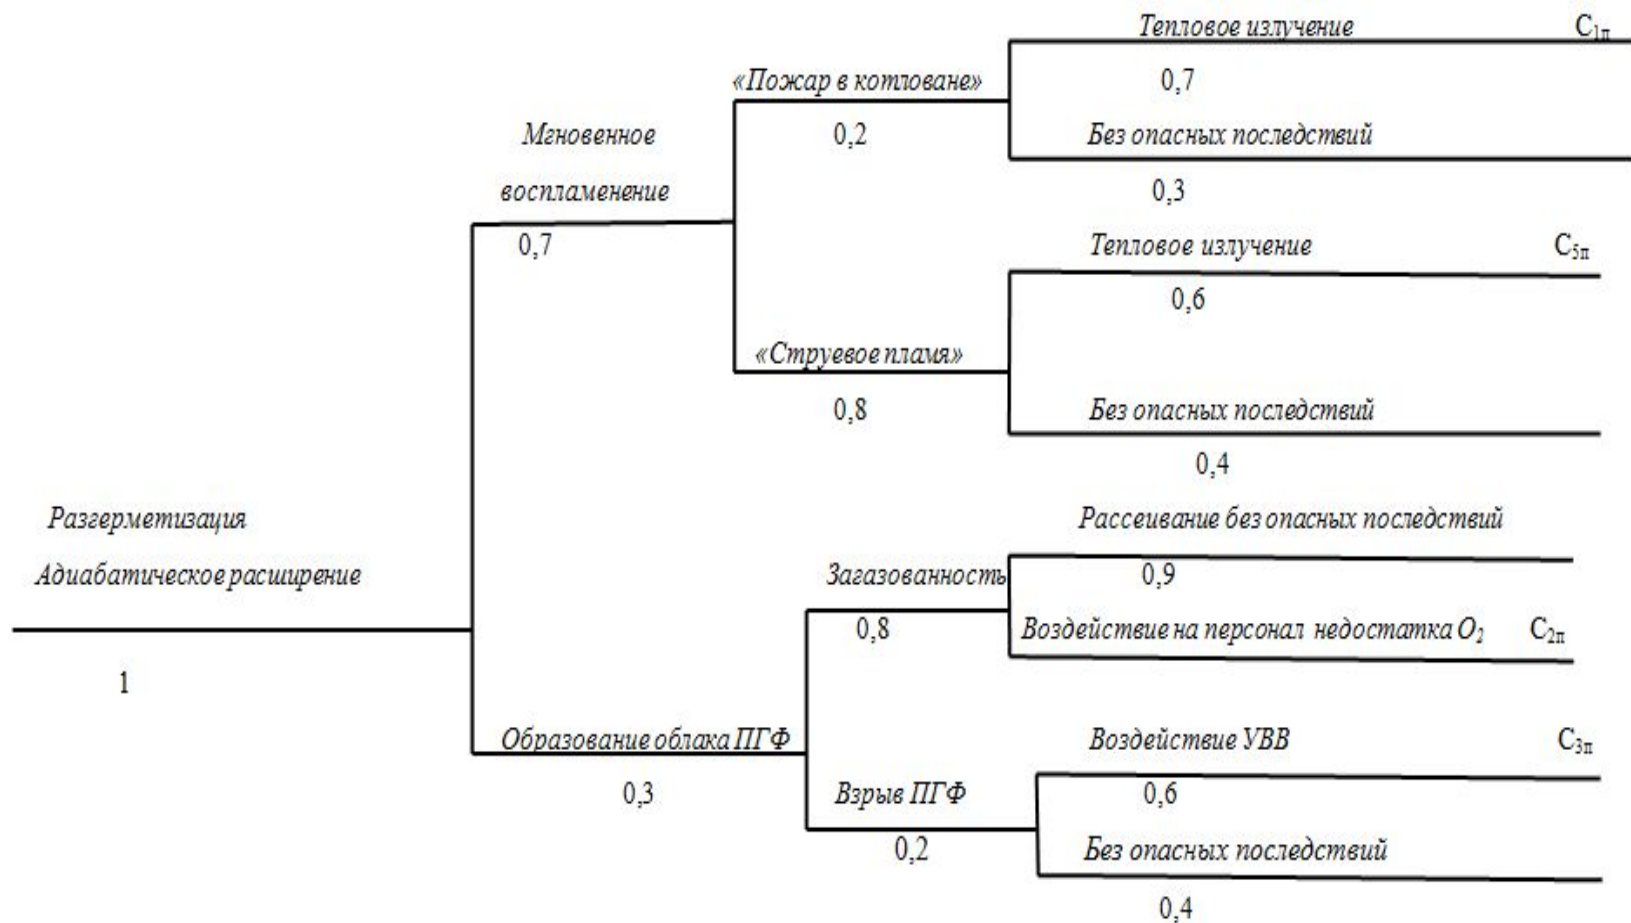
Разгерметизация
Адиабатическое расширение

1

Мгновенное воспламенение
0,7

«Пожар в котловане»
0,2

Тепловое излучение $C_{1п}$
0,7
Без опасных последствий
0,3

«Струевое пламя»
0,8

Тепловое излучение $C_{5п}$
0,6
Без опасных последствий
0,4

Образование облака ПГФ
0,3

Загазованность
0,8

Рассеивание без опасных последствий
0,9
Воздействие на персонал недостатка $O_2$ $C_{2п}$

Взрыв ПГФ
0,2

Воздействие УВВ $C_{3п}$
0,6
Без опасных последствий
0,4